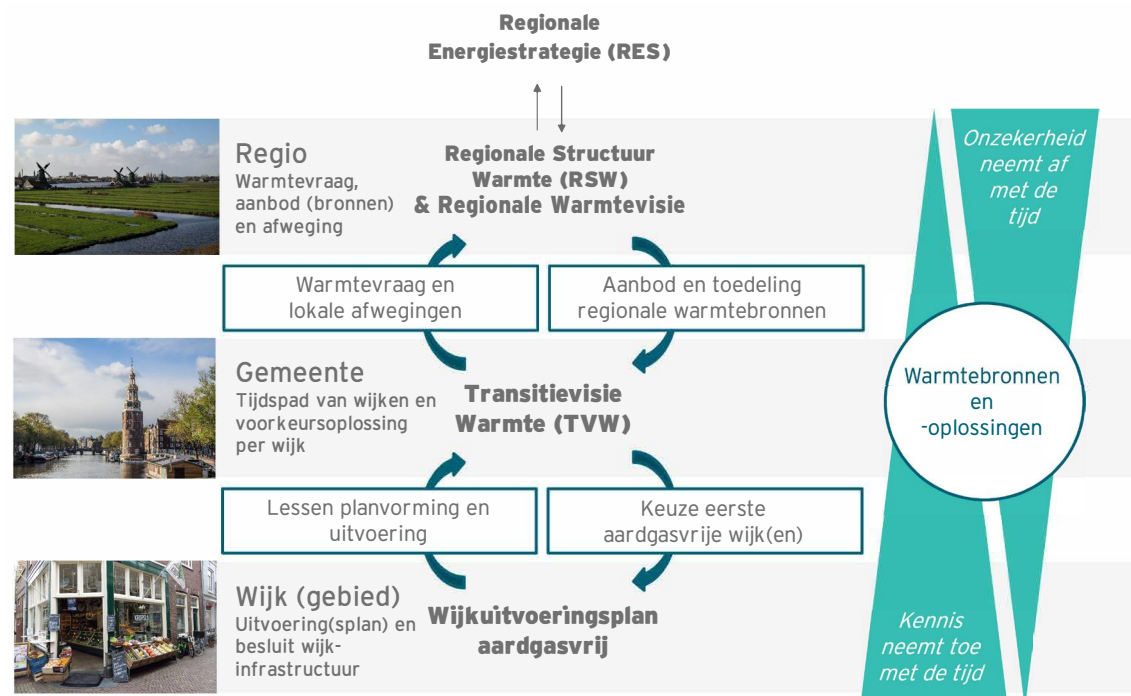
Regionale Energiestrategie (RES)

Regio
Warmtevraag, aanbod (bronnen) en afweging

Regionale Structuur Warmte (RSW) & Regionale Warmtevisie

Onzekerheid neemt af met de tijd

Warmtevraag en lokale afwegingen

Aanbod en toedeling regionale warmtebronnen

Gemeente
Tijdspad van wijken en voorkeursoplossing per wijk

Transitievisie Warmte (TVW)

Warmtebronnen en -oplossingen

Lessen planvorming en uitvoering

Keuze eerste aardgasvrije wijk(en)

Wijk (gebied)
Uitvoering(splan) en besluit wijk-infrastructuur

Wijkuitvoeringsplan aardgasvrij

Kennis neemt toe met de tijd